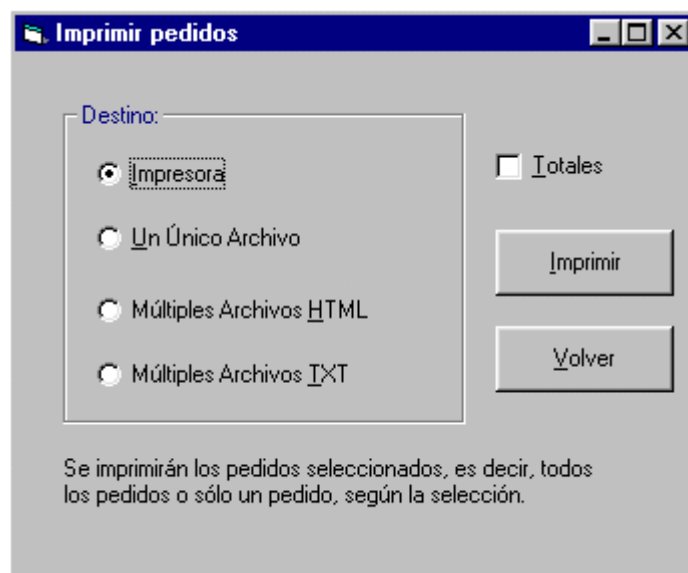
Imprimir pedidos

Destino:

Impresora

Un Único Archivo

Múltiples Archivos HTML

Múltiples Archivos TXT

Totales

Imprimir

Volver

Se imprimirán los pedidos seleccionados, es decir, todos los pedidos o sólo un pedido, según la selección.